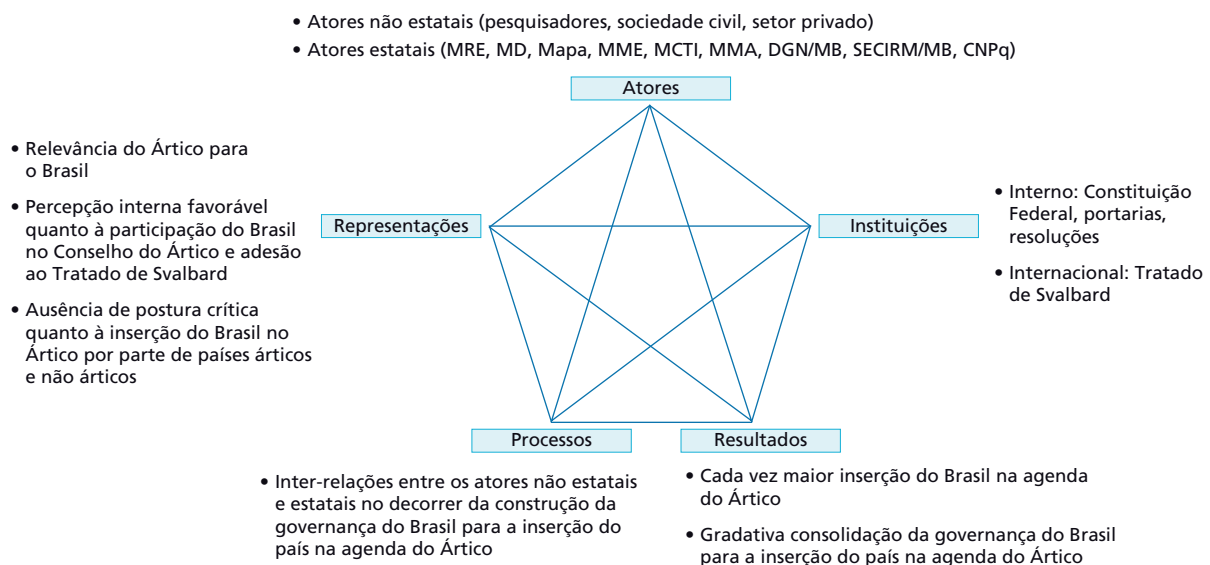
• Atores não estatais (pesquisadores, sociedade civil, setor privado)
• Atores estatais (MRE, MD, Mapa, MME, MCTI, MMA, DGN/MB, SECIRM/MB, CNPq)

Atores

• Relevância do Ártico para o Brasil
• Percepção interna favorável quanto à participação do Brasil no Conselho do Ártico e adesão ao Tratado de Svalbard
• Ausência de postura crítica quanto à inserção do Brasil no Ártico por parte de países árticos e não árticos

Representações

Instituições

• Interno: Constituição Federal, portarias, resoluções
• Internacional: Tratado de Svalbard

Processos

Resultados

• Inter-relações entre os atores não estatais e estatais no decorrer da construção da governança do Brasil para a inserção do país na agenda do Ártico

• Cada vez maior inserção do Brasil na agenda do Ártico
• Gradativa consolidação da governança do Brasil para a inserção do país na agenda do Ártico